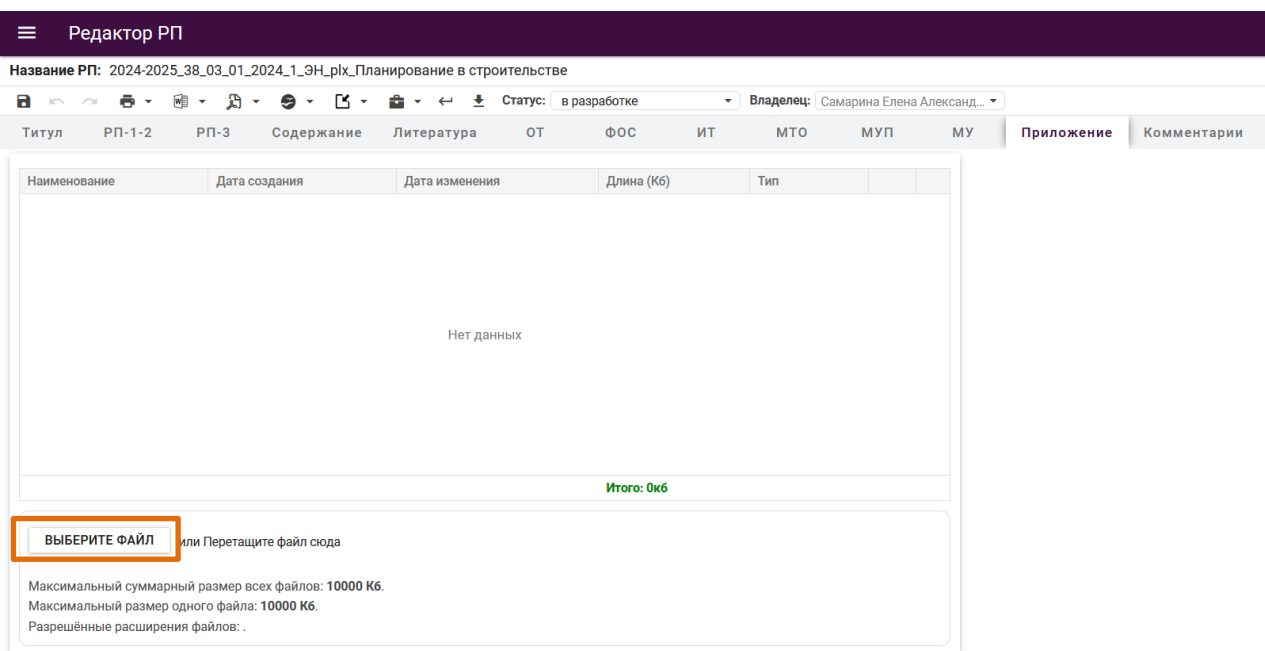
Редактор РП

Название РП: 2024-2025_38_03_01_2024_1_ЭН_plx_Планирование в строительстве

Статус: в разработке
Владелец: Самарина Елена Александ...

Титул РП-1-2 РП-3 Содержание Литература ОТ ФОС ИТ МТО МУП МУ Приложение Комментарии

| Наименование | Дата создания | Дата изменения | Длина (Кб) | Тип |
|---|---|---|---|---|

Нет данных

Итого: 0кб

ВЫБЕРИТЕ ФАЙЛ или Перетащите файл сюда

Максимальный суммарный размер всех файлов: 10000 Кб.
Максимальный размер одного файла: 10000 Кб.
Разрешённые расширения файлов: .